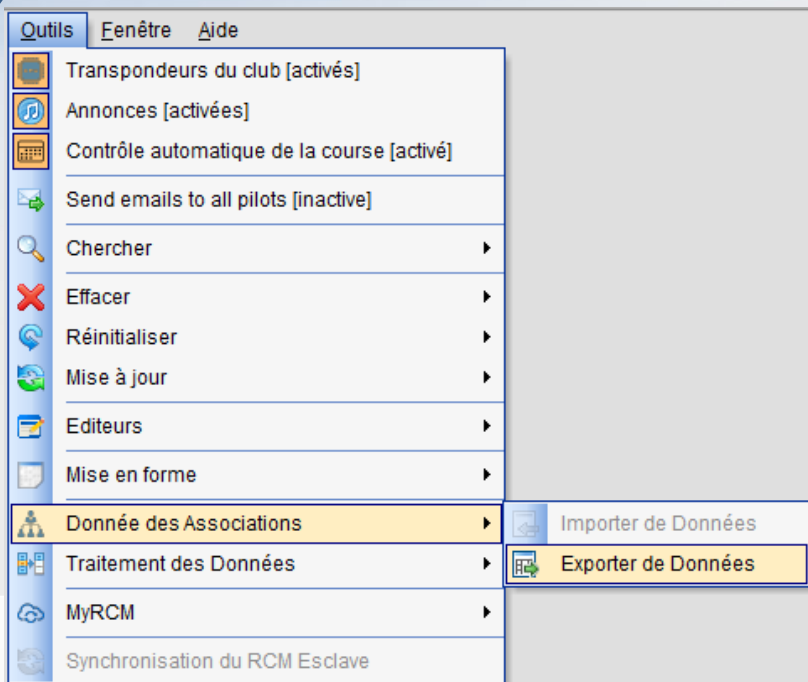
Outils Fenêtre Aide

Transpondeurs du club [activés]
Annonces [activées]
Contrôle automatique de la course [activé]
Send emails to all pilots [inactive]
Chercher
Effacer
Réinitialiser
Mise à jour
Editeurs
Mise en forme
Donnée des Associations
Traitement des Données
MyRCM
Synchronisation du RCM Esclave

Importer de Données
Exporter de Données